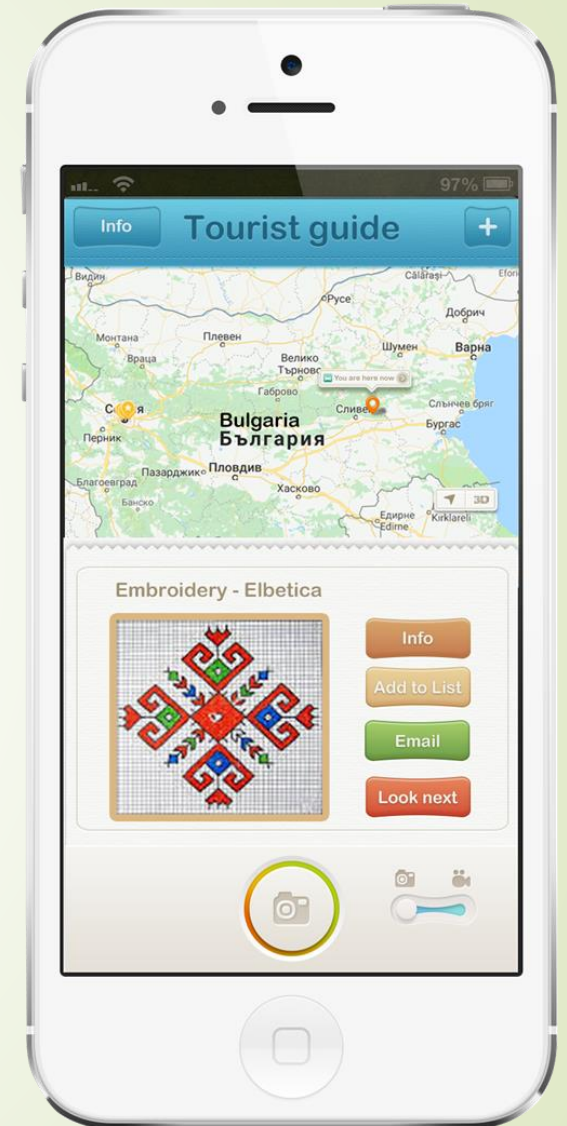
97%

Info

Tourist guide

+

Видин

Călărași

Русе

Добрич

Монтана

Плевен

Враца

Велико Търново

Шумен

Варна

Габрово

You are here now

Сливен

Слънчев бряг

С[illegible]я

Bulgaria

България

Бургас

Перник

Пазарджик

Пловдив

Благоевград

Хасково

Банско

Едирне

Edirne

Kirklareli

3D

Embroidery - Elbetica

Info

Add to List

Email

Look next